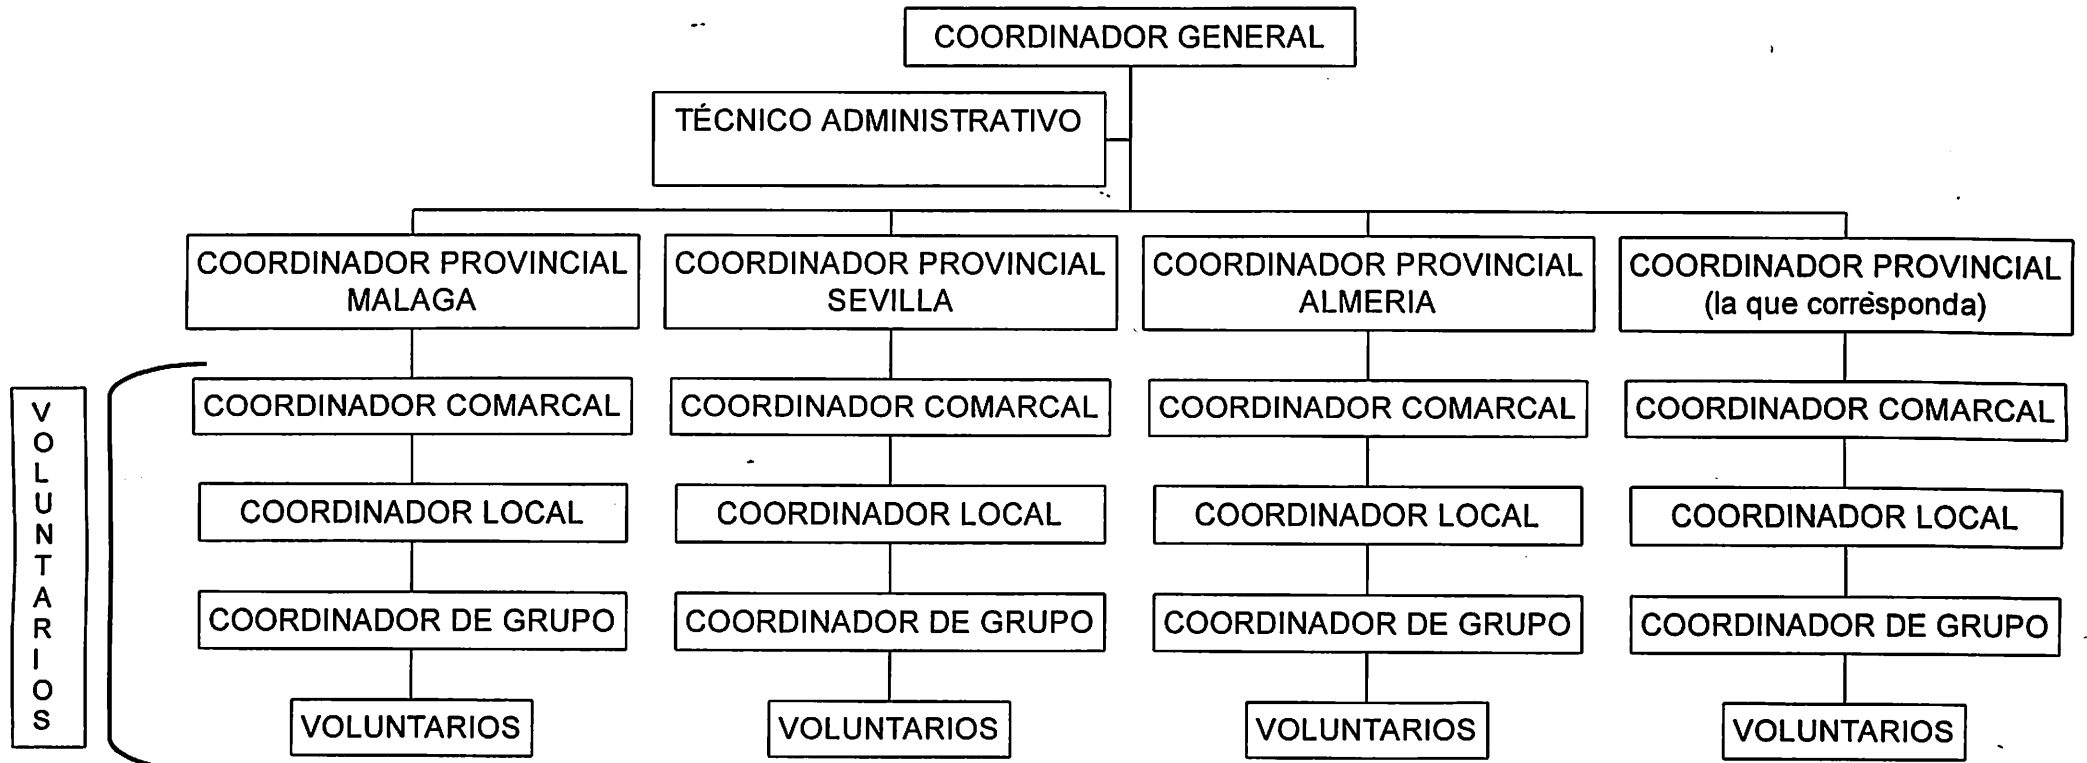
COORDINADOR GENERAL

TÉCNICO ADMINISTRATIVO

COORDINADOR PROVINCIAL MALAGA

COORDINADOR PROVINCIAL SEVILLA

COORDINADOR PROVINCIAL ALMERIA

COORDINADOR PROVINCIAL (la que corrèsponda)

VOLUNTARIOS

COORDINADOR COMARCAL

COORDINADOR LOCAL

COORDINADOR DE GRUPO

VOLUNTARIOS

COORDINADOR COMARCAL

COORDINADOR LOCAL

COORDINADOR DE GRUPO

VOLUNTARIOS

COORDINADOR COMARCAL

COORDINADOR LOCAL

COORDINADOR DE GRUPO

VOLUNTARIOS

COORDINADOR COMARCAL

COORDINADOR LOCAL

COORDINADOR DE GRUPO

VOLUNTARIOS